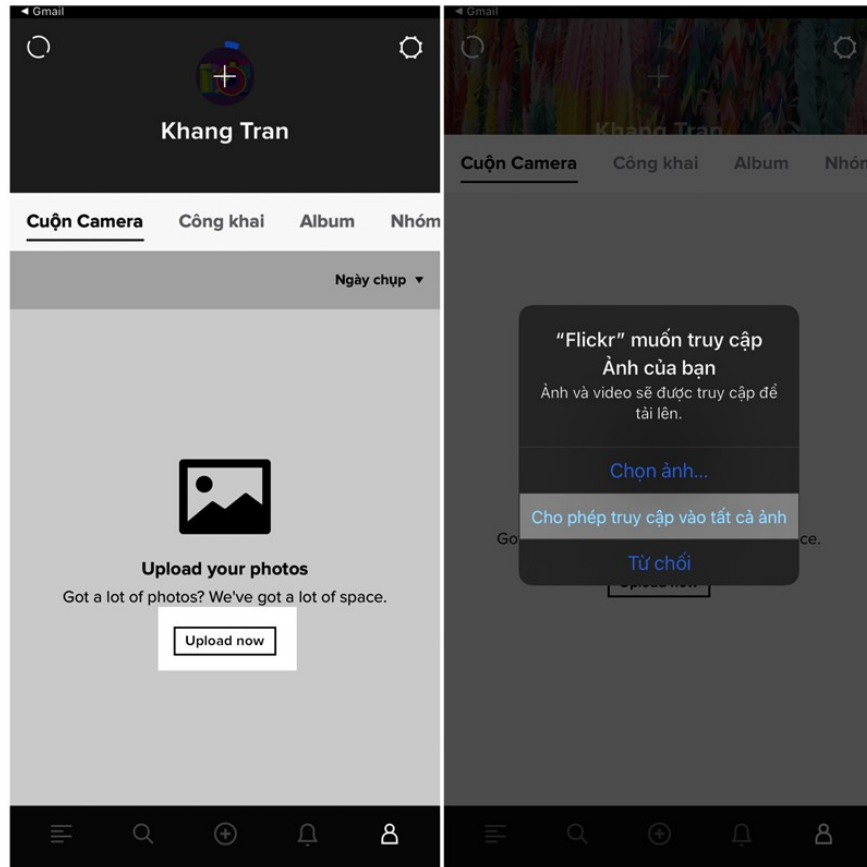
◀ Gmail

Khang Tran

Cuộn Camera Công khai Album Nhóm

Ngày chụp ▼

Upload your photos

Got a lot of photos? We've got a lot of space.

Upload now

◀ Gmail

Khang Tran

Cuộn Camera Công khai Album Nhóm

"Flickr" muốn truy cập Ảnh của bạn

Ảnh và video sẽ được truy cập để tải lên.

Chọn ảnh...

Cho phép truy cập vào tất cả ảnh

Từ chối

Go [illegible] ce.

Upload now